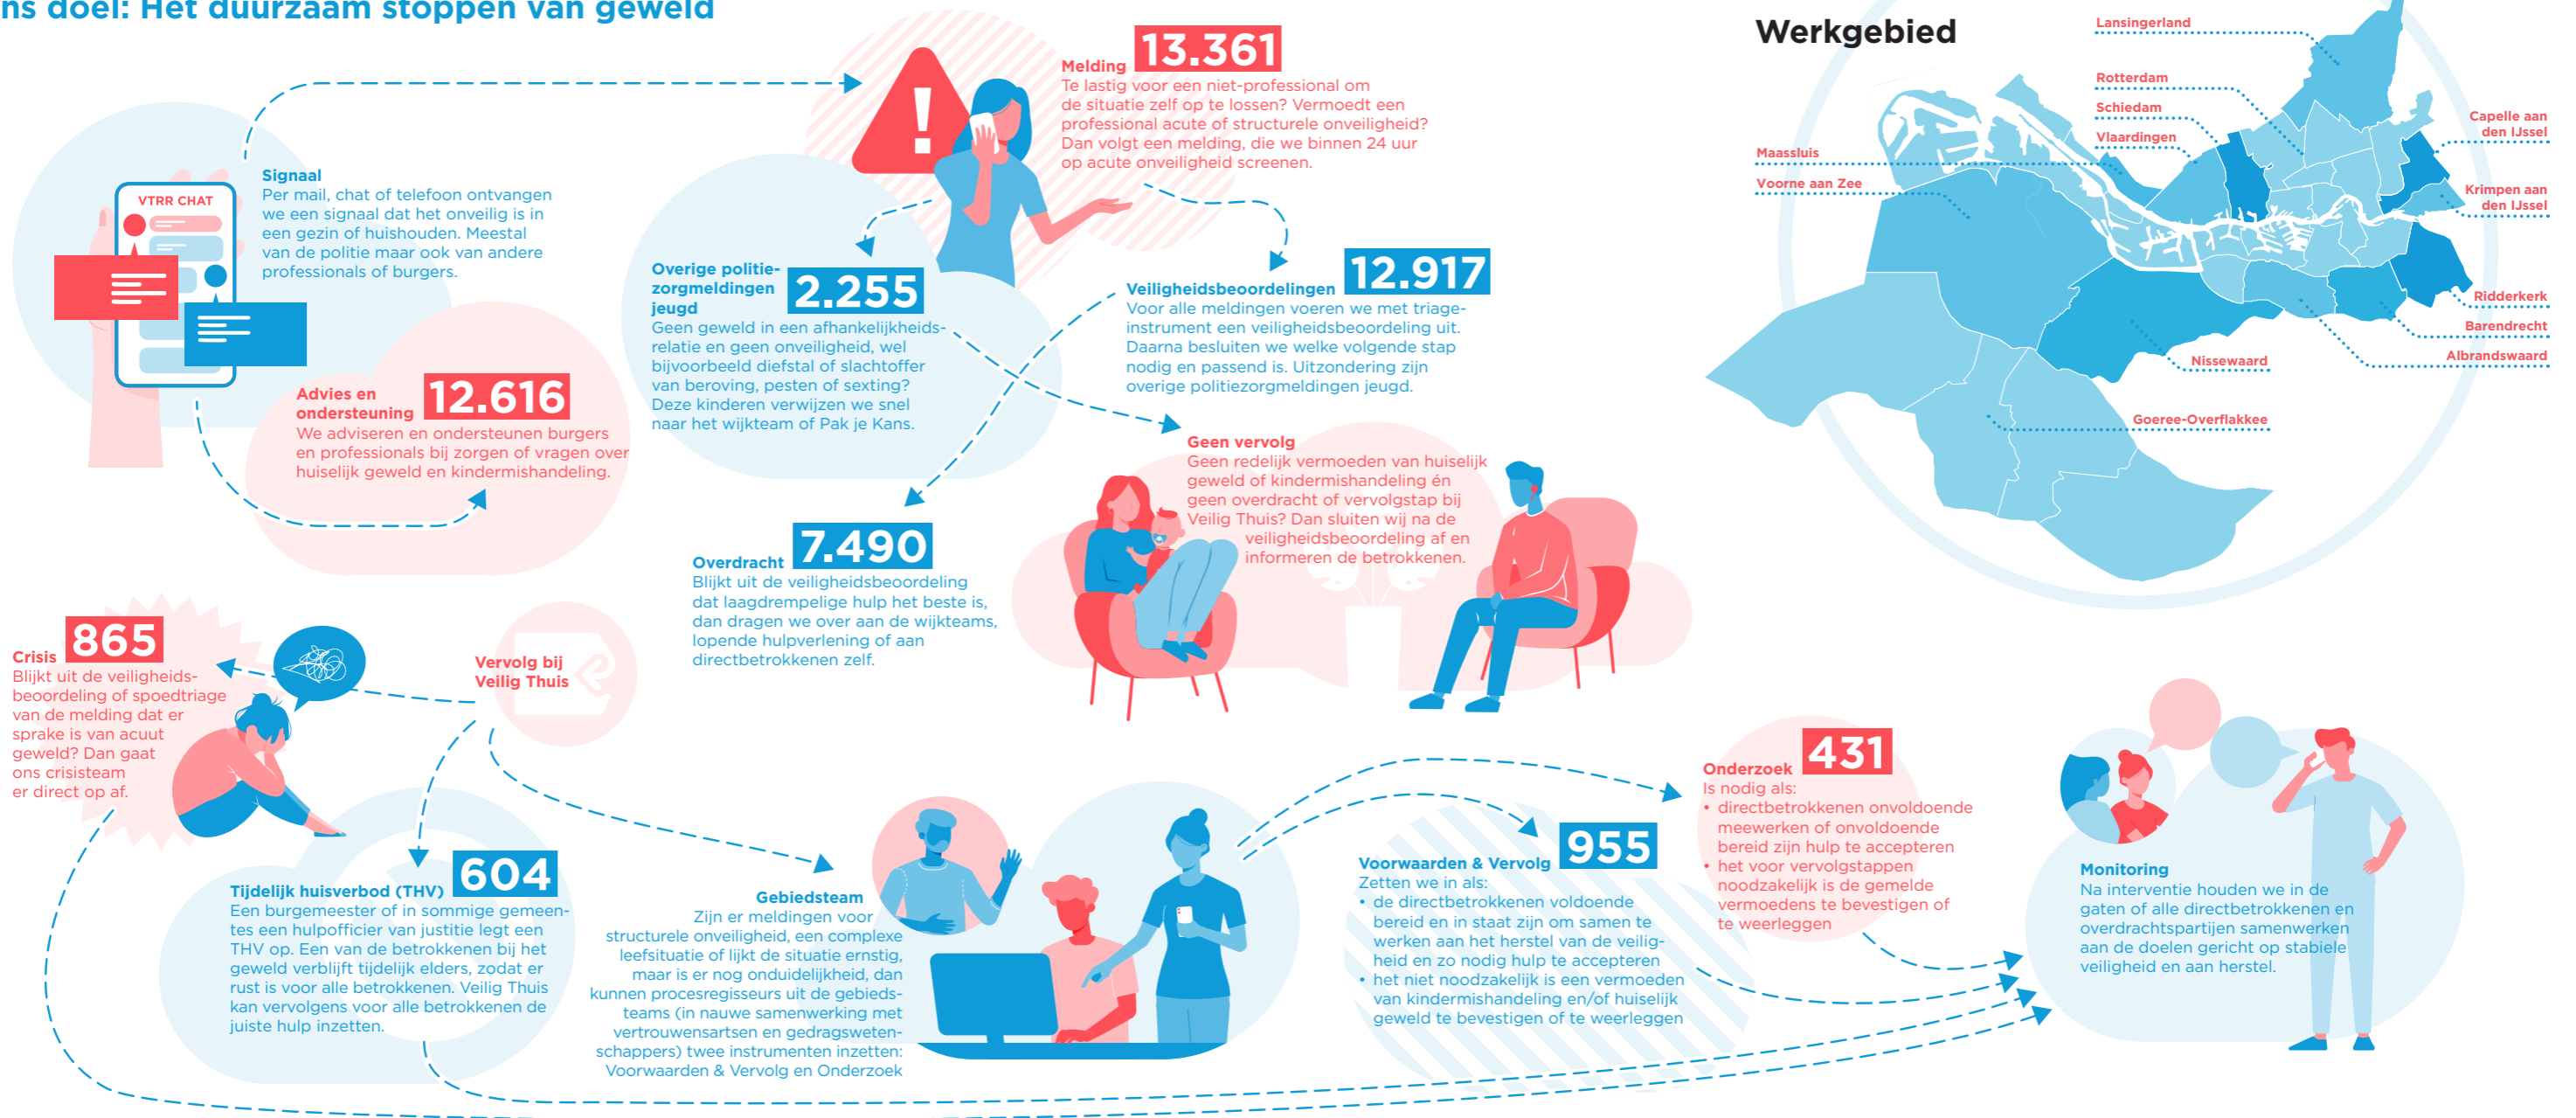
ns doel: Het duurzaam stoppen van geweld

VTRR CHAT

Signaal
Per mail, chat of telefoon ontvangen we een signaal dat het onveilig is in een gezin of huishouden. Meestal van de politie maar ook van andere professionals of burgers.

Advies en ondersteuning 12.616
We adviseren en ondersteunen burgers en professionals bij zorgen of vragen over huiselijk geweld en kindermishandeling.

Melding 13.361
Te lastig voor een niet-professional om de situatie zelf op te lossen? Vermoedt een professional acute of structurele onveiligheid? Dan volgt een melding, die we binnen 24 uur op acute onveiligheid screenen.

Overige politie-zorgmeldingen jeugd 2.255
Geen geweld in een afhankelijkheidsrelatie en geen onveiligheid, wel bijvoorbeeld diefstal of slachtoffer van beroving, pesten of sexting? Deze kinderen verwijzen we snel naar het wijkteam of Pak je Kans.

Veiligheidsbeoordelingen 12.917
Voor alle meldingen voeren we met triage-instrument een veiligheidsbeoordeling uit. Daarna besluiten we welke volgende stap nodig en passend is. Uitzondering zijn overige politiezorgmeldingen jeugd.

Geen vervolg
Geen redelijk vermoeden van huiselijk geweld of kindermishandeling én geen overdracht of vervolgstap bij Veilig Thuis? Dan sluiten wij na de veiligheidsbeoordeling af en informeren de betrokkenen.

Overdracht 7.490
Blijkt uit de veiligheidsbeoordeling dat laagdrempelige hulp het beste is, dan dragen we over aan de wijkteams, lopende hulpverlening of aan directbetrokkenen zelf.

Werkgebied
Lansingerland
Rotterdam
Schiedam
Vlaardingen
Maassluis
Voorne aan Zee
Capelle aan den IJssel
Krimpen aan den IJssel
Ridderkerk
Barendrecht
Albrandswaard
Nissewaard
Goeree-Overflakkee

Crisis 865
Blijkt uit de veiligheidsbeoordeling of spoedtriage van de melding dat er sprake is van acuut geweld? Dan gaat ons crisisteam er direct op af.

Vervolg bij Veilig Thuis

Tijdelijk huisverbod (THV) 604
Een burgemeester of in sommige gemeentes een hulpofficier van justitie legt een THV op. Een van de betrokkenen bij het geweld verblijft tijdelijk elders, zodat er rust is voor alle betrokkenen. Veilig Thuis kan vervolgens voor alle betrokkenen de juiste hulp inzetten.

Gebiedsteam
Zijn er meldingen voor structurele onveiligheid, een complexe leefsituatie of lijkt de situatie ernstig, maar is er nog onduidelijkheid, dan kunnen procesregisseurs uit de gebiedsteams (in nauwe samenwerking met vertrouwensartsen en gedragswetenschappers) twee instrumenten inzetten: Voorwaarden & Vervolg en Onderzoek

Voorwaarden & Vervolg 955
Zetten we in als:
• de directbetrokkenen voldoende bereid en in staat zijn om samen te werken aan het herstel van de veiligheid en zo nodig hulp te accepteren
• het niet noodzakelijk is een vermoeden van kindermishandeling en/of huiselijk geweld te bevestigen of te weerleggen

Onderzoek 431
Is nodig als:
• directbetrokkenen onvoldoende meewerken of onvoldoende bereid zijn hulp te accepteren
• het voor vervolgstappen noodzakelijk is de gemelde vermoedens te bevestigen of te weerleggen

Monitoring
Na interventie houden we in de gaten of alle directbetrokkenen en overdrachtspartijen samenwerken aan de doelen gericht op stabiele veiligheid en aan herstel.